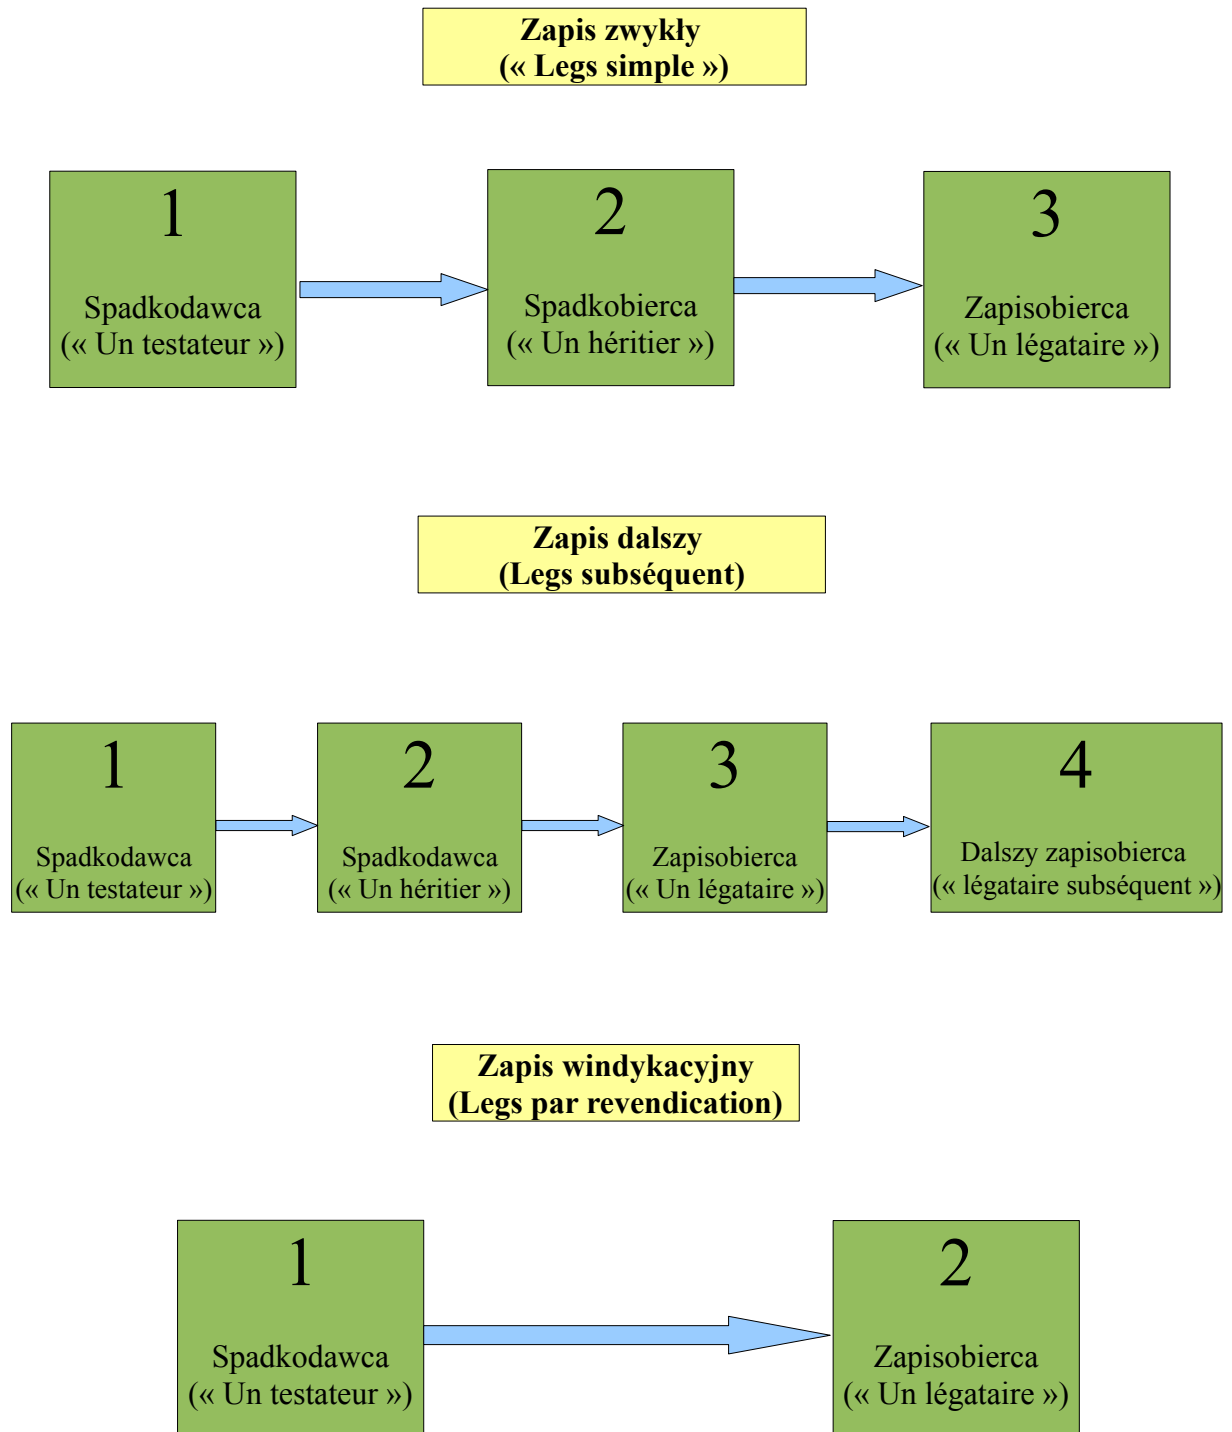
**Zapis zwykły**
**(« Legs simple »)**

1
Spadkodawca
(« Un testateur »)

2
Spadkobierca
(« Un héritier »)

3
Zapisobierca
(« Un légataire »)

**Zapis dalszy**
**(Legs subséquent)**

1
Spadkodawca
(« Un testateur »)

2
Spadkodawca
(« Un héritier »)

3
Zapisobierca
(« Un légataire »)

4
Dalszy zapisobierca
(« légataire subséquent »)

**Zapis windykacyjny**
**(Legs par revendication)**

1
Spadkodawca
(« Un testateur »)

2
Zapisobierca
(« Un légataire »)